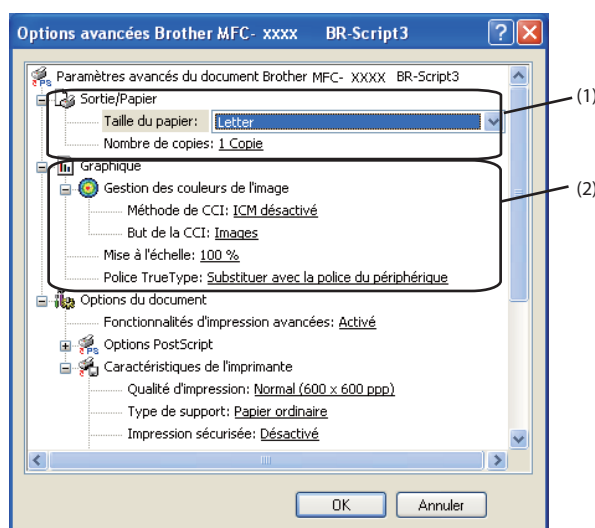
Options avancées Brother MFC- xxxx BR-Script3

Paramètres avancés du document Brother MFC- XXXX BR-Script3
Sortie/Papier
Taille du papier: Letter
Nombre de copies: 1 Copie
Graphique
Gestion des couleurs de l'image
Méthode de CCI: ICM désactivé
But de la CCI: Images
Mise à l'échelle: 100 %
Police TrueType: Substituer avec la police du périphérique
Options du document
Fonctionnalités d'impression avancées: Activé
Options PostScript
Caractéristiques de l'imprimante
Qualité d'impression: Normal (600 x 600 ppp)
Type de support: Papier ordinaire
Impression sécurisée: Désactivé

(1)
(2)

OK
Annuler